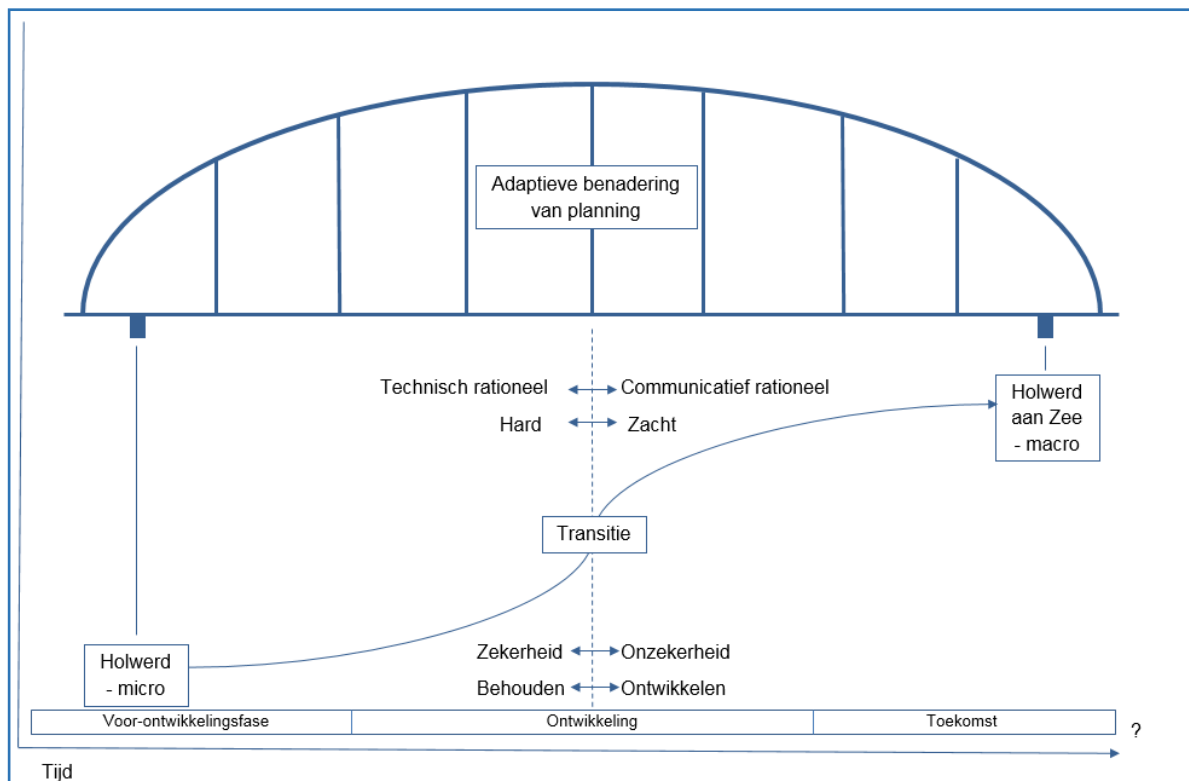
Adaptieve benadering van planning

Technisch rationeel ⟷ Communicatief rationeel

Hard ⟷ Zacht

Holwerd aan Zee - macro

Transitie

Holwerd - micro

Zekerheid ⟷ Onzekerheid

Behouden ⟷ Ontwikkelen

| Voor-ontwikkelingsfase | Ontwikkeling | Toekomst |
|---|---|---|

?

Tijd